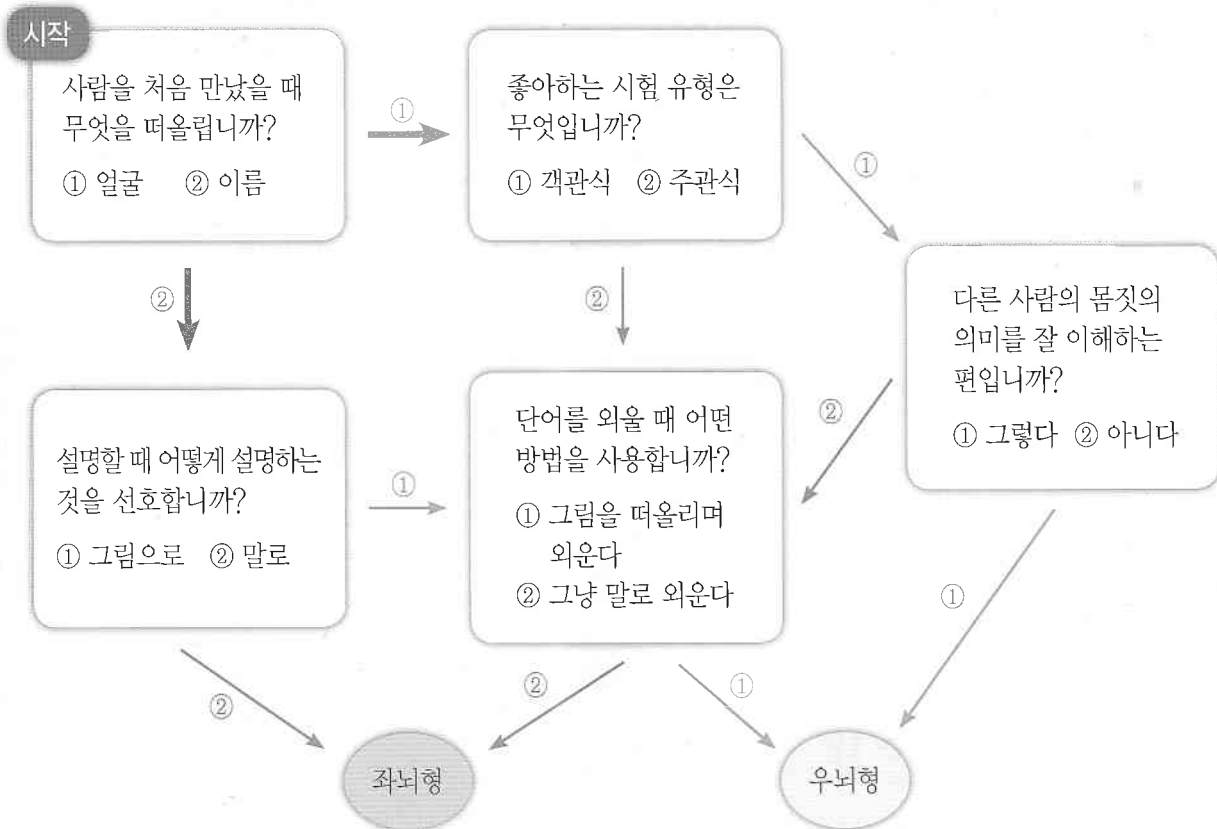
시작

사람을 처음 만났을 때 무엇을 떠올립니까?
① 얼굴 ② 이름

①

좋아하는 시험 유형은 무엇입니까?
① 객관식 ② 주관식

①

다른 사람의 몸짓의 의미를 잘 이해하는 편입니까?
① 그렇다 ② 아니다

②

②

②

설명할 때 어떻게 설명하는 것을 선호합니까?
① 그림으로 ② 말로

①

단어를 외울 때 어떤 방법을 사용합니까?
① 그림을 떠올리며 외운다
② 그냥 말로 외운다

①

②

②

①

좌뇌형

우뇌형